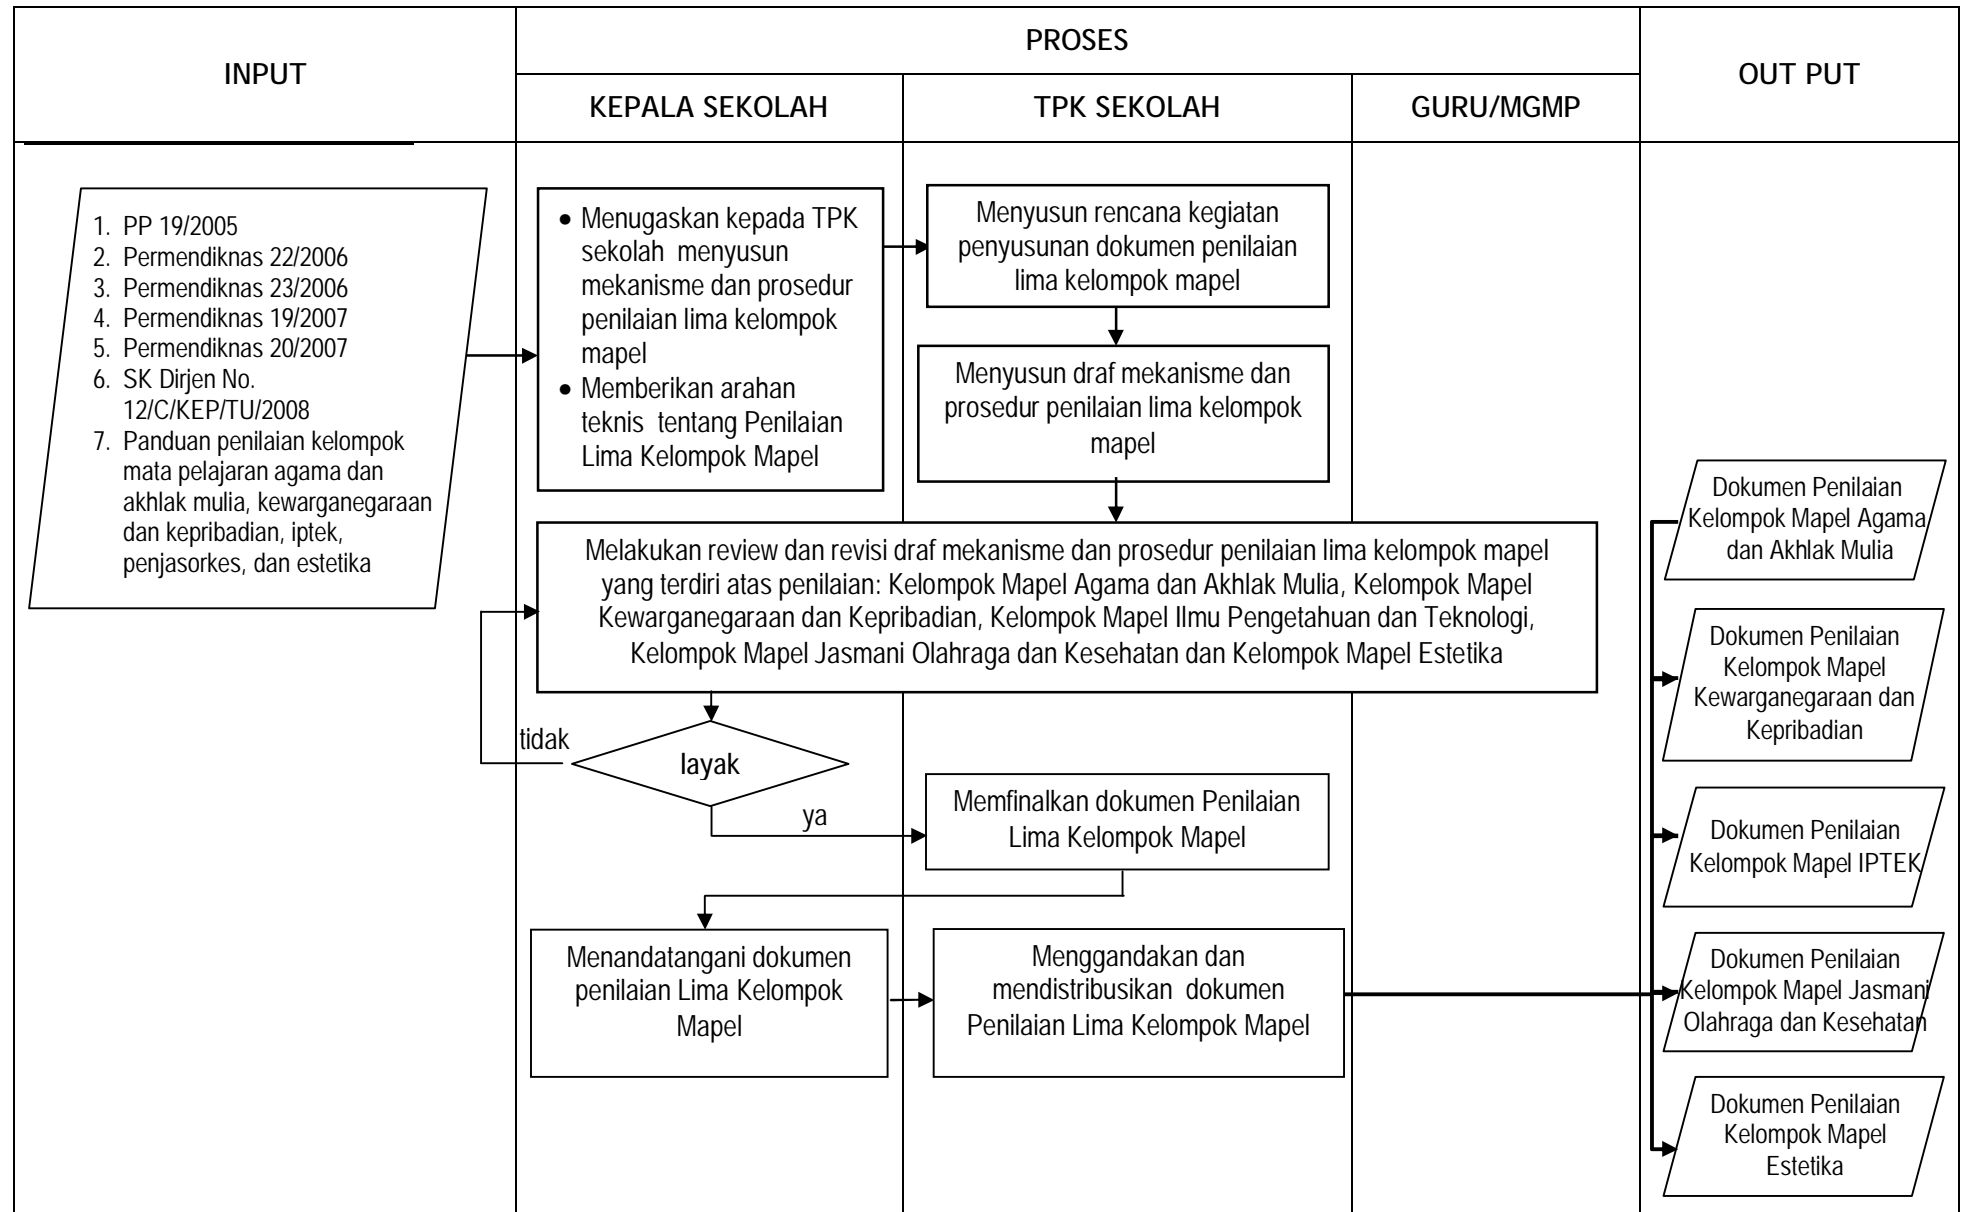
INPUT

PROSES

KEPALA SEKOLAH

TPK SEKOLAH

GURU/MGMP

OUT PUT

1. PP 19/2005
2. Permendiknas 22/2006
3. Permendiknas 23/2006
4. Permendiknas 19/2007
5. Permendiknas 20/2007
6. SK Dirjen No. 12/C/KEP/TU/2008
7. Panduan penilaian kelompok mata pelajaran agama dan akhlak mulia, kewarganegaraan dan kepribadian, iptek, penjasorkes, dan estetika

• Menugaskan kepada TPK sekolah menyusun mekanisme dan prosedur penilaian lima kelompok mapel
• Memberikan arahan teknis tentang Penilaian Lima Kelompok Mapel

Menyusun rencana kegiatan penyusunan dokumen penilaian lima kelompok mapel

Menyusun draf mekanisme dan prosedur penilaian lima kelompok mapel

Melakukan review dan revisi draf mekanisme dan prosedur penilaian lima kelompok mapel yang terdiri atas penilaian: Kelompok Mapel Agama dan Akhlak Mulia, Kelompok Mapel Kewarganegaraan dan Kepribadian, Kelompok Mapel Ilmu Pengetahuan dan Teknologi, Kelompok Mapel Jasmani Olahraga dan Kesehatan dan Kelompok Mapel Estetika

tidak

layak

ya

Memfinalkan dokumen Penilaian Lima Kelompok Mapel

Menandatangani dokumen penilaian Lima Kelompok Mapel

Menggandakan dan mendistribusikan dokumen Penilaian Lima Kelompok Mapel

Dokumen Penilaian Kelompok Mapel Agama dan Akhlak Mulia

Dokumen Penilaian Kelompok Mapel Kewarganegaraan dan Kepribadian

Dokumen Penilaian Kelompok Mapel IPTEK

Dokumen Penilaian Kelompok Mapel Jasmani Olahraga dan Kesehatan

Dokumen Penilaian Kelompok Mapel Estetika